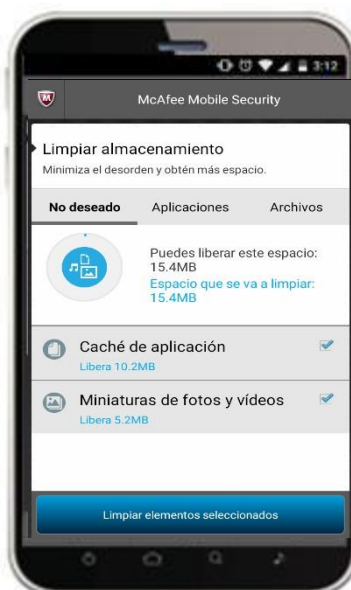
3:12

McAfee Mobile Security

Limpiar almacenamiento
Minimiza el desorden y obtén más espacio.

No deseado | Aplicaciones | Archivos

Puedes liberar este espacio: 15.4MB
Espacio que se va a limpiar: 15.4MB

Caché de aplicación
Libera 10.2MB

Miniaturas de fotos y vídeos
Libera 5.2MB

Limpiar elementos seleccionados